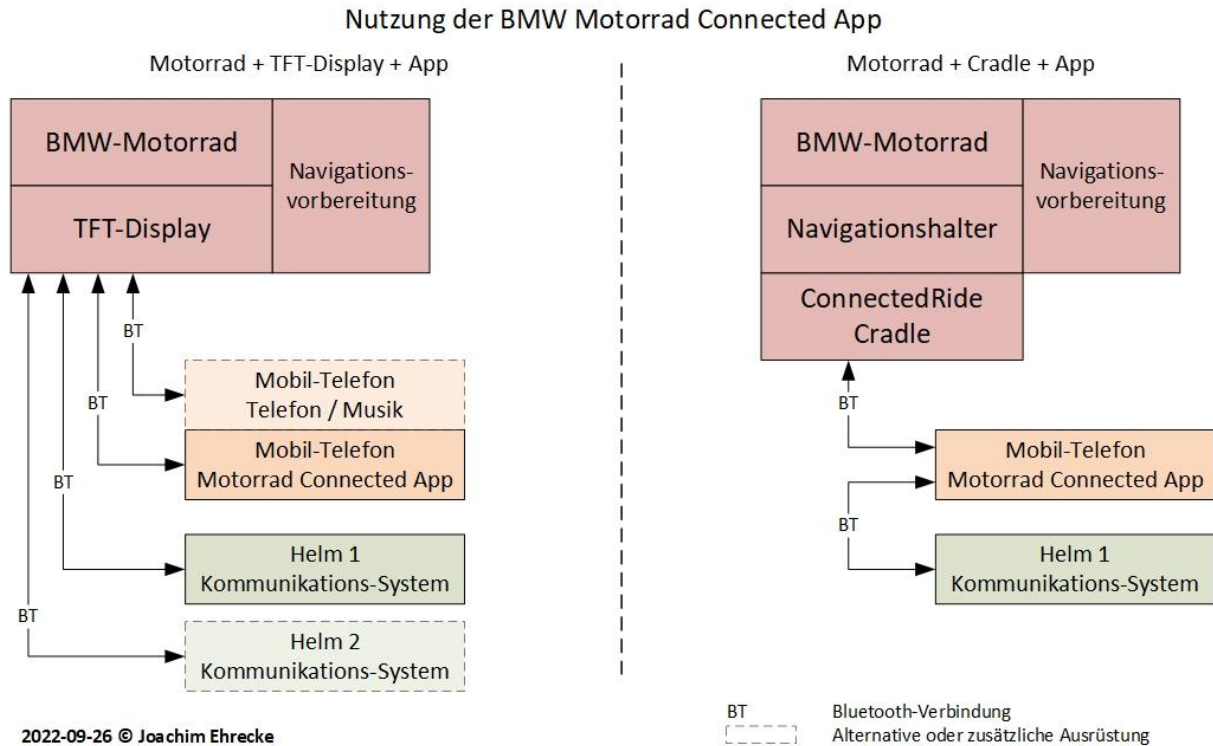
Nutzung der BMW Motorrad Connected App

Motorrad + TFT-Display + App

BMW-Motorrad

TFT-Display

Navigationsvorbereitung

BT

BT

BT

BT

Mobil-Telefon
Telefon / Musik

Mobil-Telefon
Motorrad Connected App

Helm 1
Kommunikations-System

Helm 2
Kommunikations-System

Motorrad + Cradle + App

BMW-Motorrad

Navigationshalter

Navigationsvorbereitung

ConnectedRide Cradle

BT

BT

Mobil-Telefon
Motorrad Connected App

Helm 1
Kommunikations-System

2022-09-26 © Joachim Ehrecke

BT Bluetooth-Verbindung
Alternative oder zusätzliche Ausrüstung